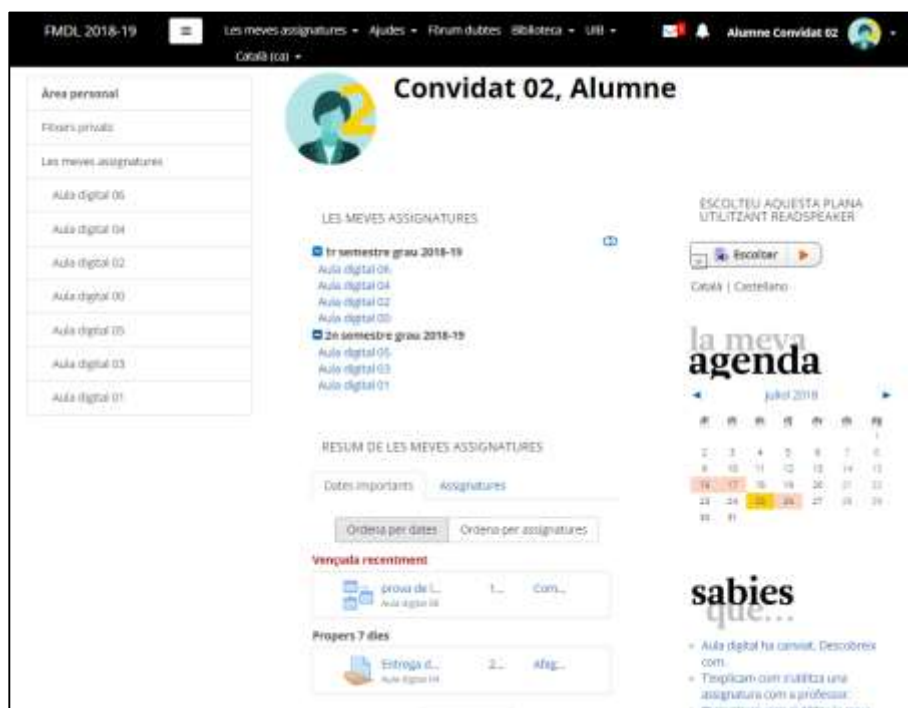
FMDL 2018-19 Les meves assignatures Ajudes Fòrum dubtes Biblioteca UIB Català (ca) Alumne Convidat 02

Àrea personal
Fitxers privats
Les meves assignatures
Aula digital 06
Aula digital 04
Aula digital 02
Aula digital 00
Aula digital 05
Aula digital 03
Aula digital 01

Convidat 02, Alumne

LES MEVES ASSIGNATURES

1r semestre grau 2018-19
Aula digital 06
Aula digital 04
Aula digital 02
Aula digital 00
2n semestre grau 2018-19
Aula digital 05
Aula digital 03
Aula digital 01

RESUM DE LES MEVES ASSIGNATURES

Dates importants Assignatures

Ordena per dates Ordena per assignatures

Vençuda recentment
prova de l... Aula digital 08 1... Com...

Propers 7 dies
Entrega d... Aula digital 04 2... Afeg...

ESCOLTEU AQUESTA PLANA UTILITZANT READSPEAKER

Escoltar

Català | Castellano

la meva agenda

juliol 2018

| dl | dt | dc | dj | dv | ds | dg |
|---|---|---|---|---|---|---|
| | | | | | | 1 |
| 2 | 3 | 4 | 5 | 6 | 7 | 8 |
| 9 | 10 | 11 | 12 | 13 | 14 | 15 |
| 16 | 17 | 18 | 19 | 20 | 21 | 22 |
| 23 | 24 | 25 | 26 | 27 | 28 | 29 |
| 30 | 31 | | | | | |

sabies que...

Aula digital ha canviat. Descobreix com.
T'expliquem com s'utilitza una assignatura com a professor.
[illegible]